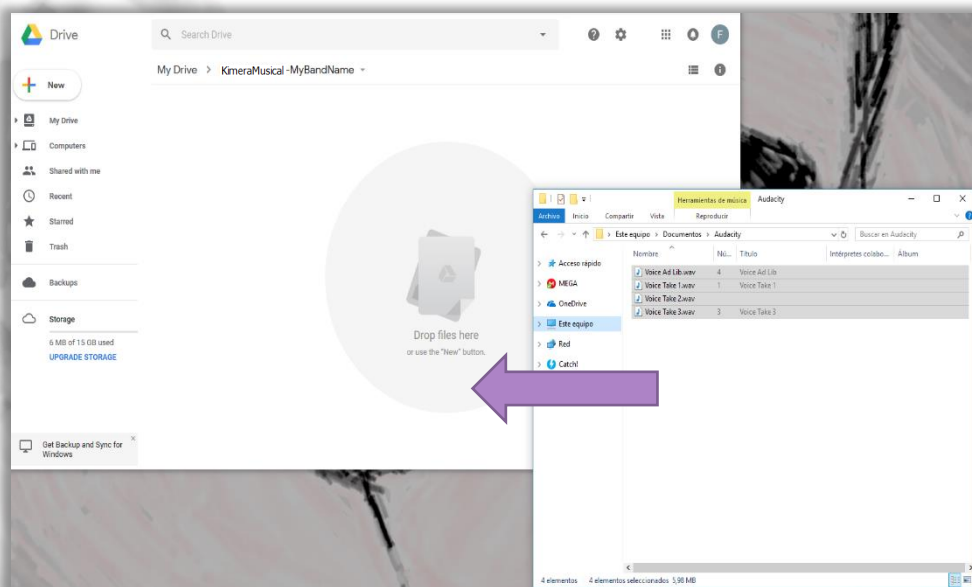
Drive

Search Drive

O F

New

My Drive

Computers

Shared with me

Recent

Starred

Trash

Backups

Storage

6 MB of 15 GB used

UPGRADE STORAGE

Get Backup and Sync for Windows

My Drive > KimeraMusical -MyBandName

Drop files here

or use the "New" button.

Herramientas de música Audacity

Archivo Inicio Compartir Vista Reproducir

Este equipo > Documentos > Audacity

Buscar en Audacity

Acceso rápido

MEGA

OneDrive

Este equipo

Red

Catch!

| Nombre | Nú... | Título | Intérpretes colabo... | Álbum |
|---|---|---|---|---|
| Voice Ad Lib.wav | 4 | Voice Ad Lib | | |
| Voice Take 1.wav | 1 | Voice Take 1 | | |
| Voice Take 2.wav | | | | |
| Voice Take 3.wav | 3 | Voice Take 3 | | |

4 elementos 4 elementos seleccionados 5,98 MB